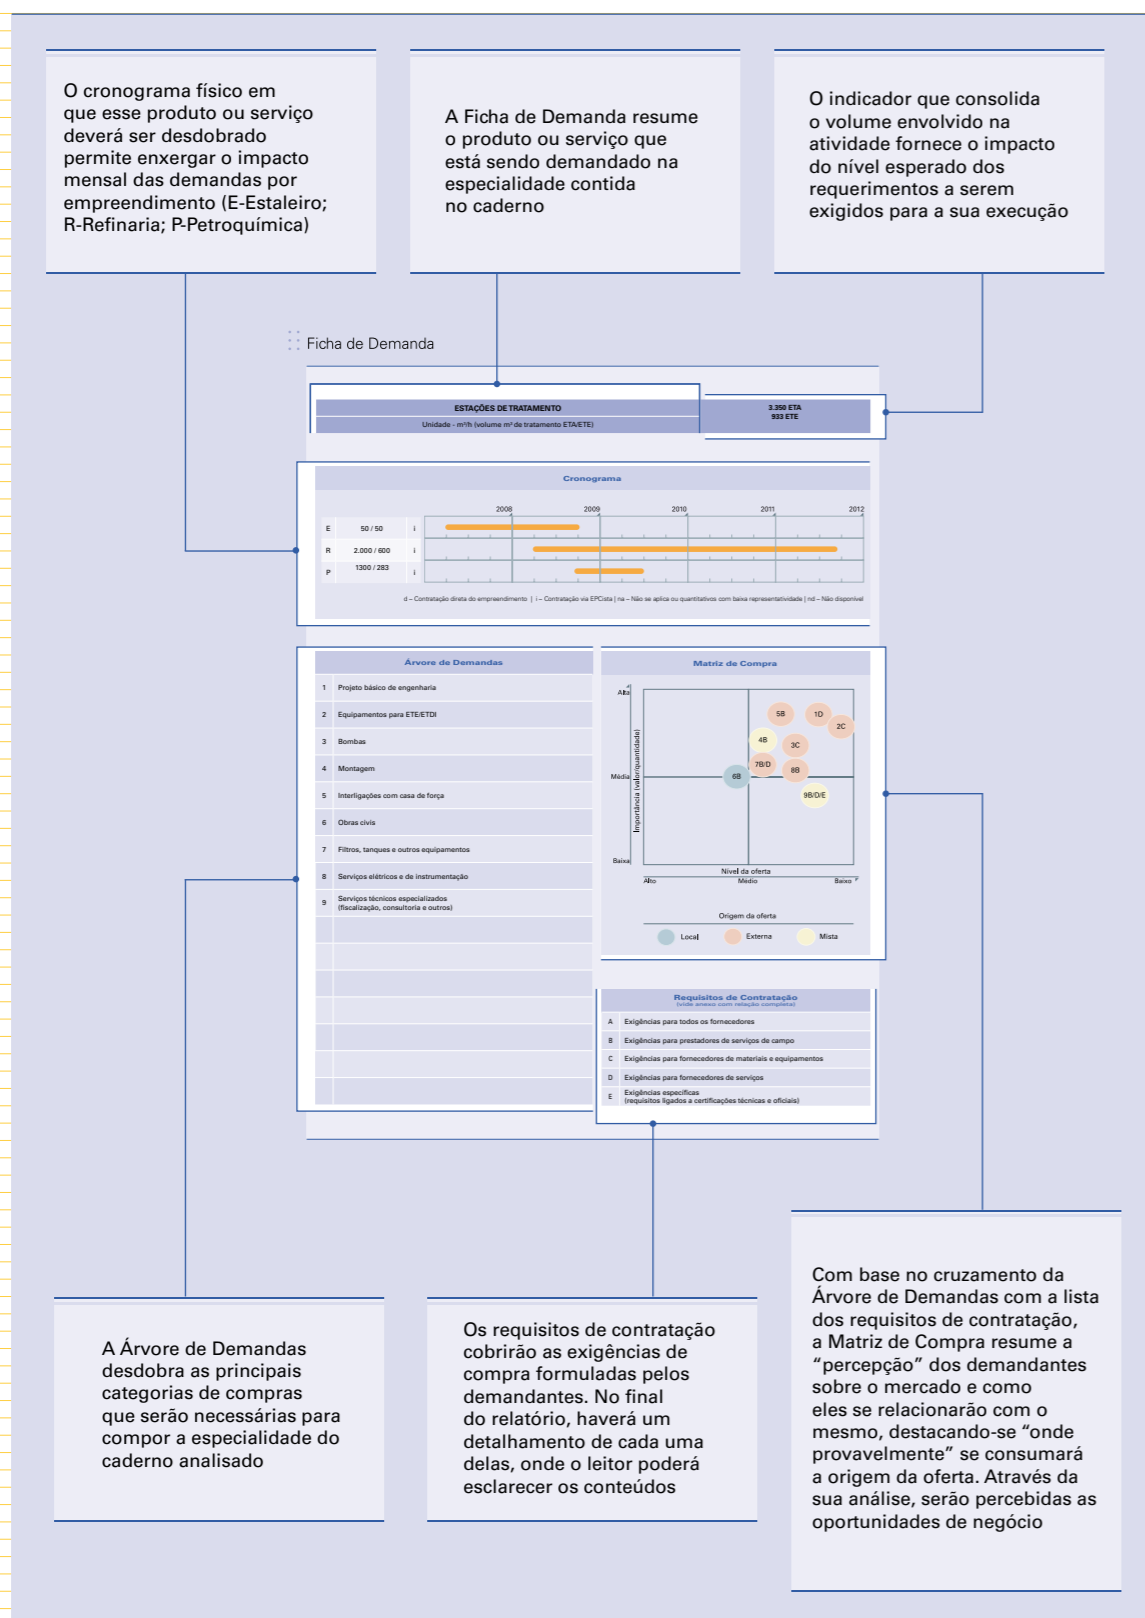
O cronograma físico em que esse produto ou serviço deverá ser desdobrado permite enxergar o impacto mensal das demandas por empreendimento (E-Estaleiro; R-Refinaria; P-Petroquímica)

A Ficha de Demanda resume o produto ou serviço que está sendo demandado na especialidade contida no caderno

O indicador que consolida o volume envolvido na atividade fornece o impacto do nível esperado dos requerimentos a serem exigidos para a sua execução

Ficha de Demanda

ESTAÇÕES DE TRATAMENTO
Unidade - m³/h (volume m³ de tratamento ETA/ETE)

3.350 ETA
933 ETE

Cronograma

| | | | 2008 | 2009 | 2010 | 2011 | 2012 |
|---|---|---|---|---|---|---|---|
| E | 50 / 50 | i | | | | | |
| R | 2.000 / 600 | i | | | | | |
| P | 1300 / 283 | i | | | | | |

d – Contratação direta do empreendimento | i – Contratação via EPCista | na – Não se aplica ou quantitativos com baixa representatividade | nd – Não disponível

Árvore de Demandas

| | |
|---|---|
| 1 | Projeto básico de engenharia |
| 2 | Equipamentos para ETE/ETDI |
| 3 | Bombas |
| 4 | Montagem |
| 5 | Interligações com casa de força |
| 6 | Obras civis |
| 7 | Filtros, tanques e outros equipamentos |
| 8 | Serviços elétricos e de instrumentação |
| 9 | Serviços técnicos especializados (fiscalização, consultoria e outros) |

Matriz de Compra

Alta
Média
Baixa
Importância (valor/quantidade)
5B 1D 2C 4B 3C 7B/D 8B 6B 9B/D/E
Nível da oferta
Alto Médio Baixo
Origem da oferta
Local Externa Mista

Requisitos de Contratação
(vide anexo com relação completa)

| | |
|---|---|
| A | Exigências para todos os fornecedores |
| B | Exigências para prestadores de serviços de campo |
| C | Exigências para fornecedores de materiais e equipamentos |
| D | Exigências para fornecedores de serviços |
| E | Exigências específicas (requisitos ligados a certificações técnicas e oficiais) |

A Árvore de Demandas desdobra as principais categorias de compras que serão necessárias para compor a especialidade do caderno analisado

Os requisitos de contratação cobrirão as exigências de compra formuladas pelos demandantes. No final do relatório, haverá um detalhamento de cada uma delas, onde o leitor poderá esclarecer os conteúdos

Com base no cruzamento da Árvore de Demandas com a lista dos requisitos de contratação, a Matriz de Compra resume a “percepção” dos demandantes sobre o mercado e como eles se relacionarão com o mesmo, destacando-se “onde provavelmente” se consumará a origem da oferta. Através da sua análise, serão percebidas as oportunidades de negócio